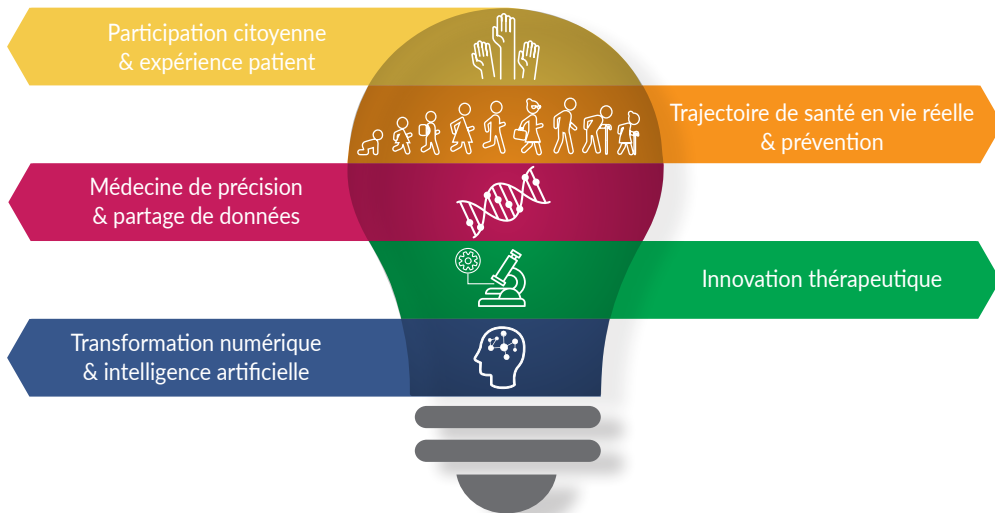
Participation citoyenne & expérience patient

Trajectoire de santé en vie réelle & prévention

Médecine de précision & partage de données

Innovation thérapeutique

Transformation numérique & intelligence artificielle